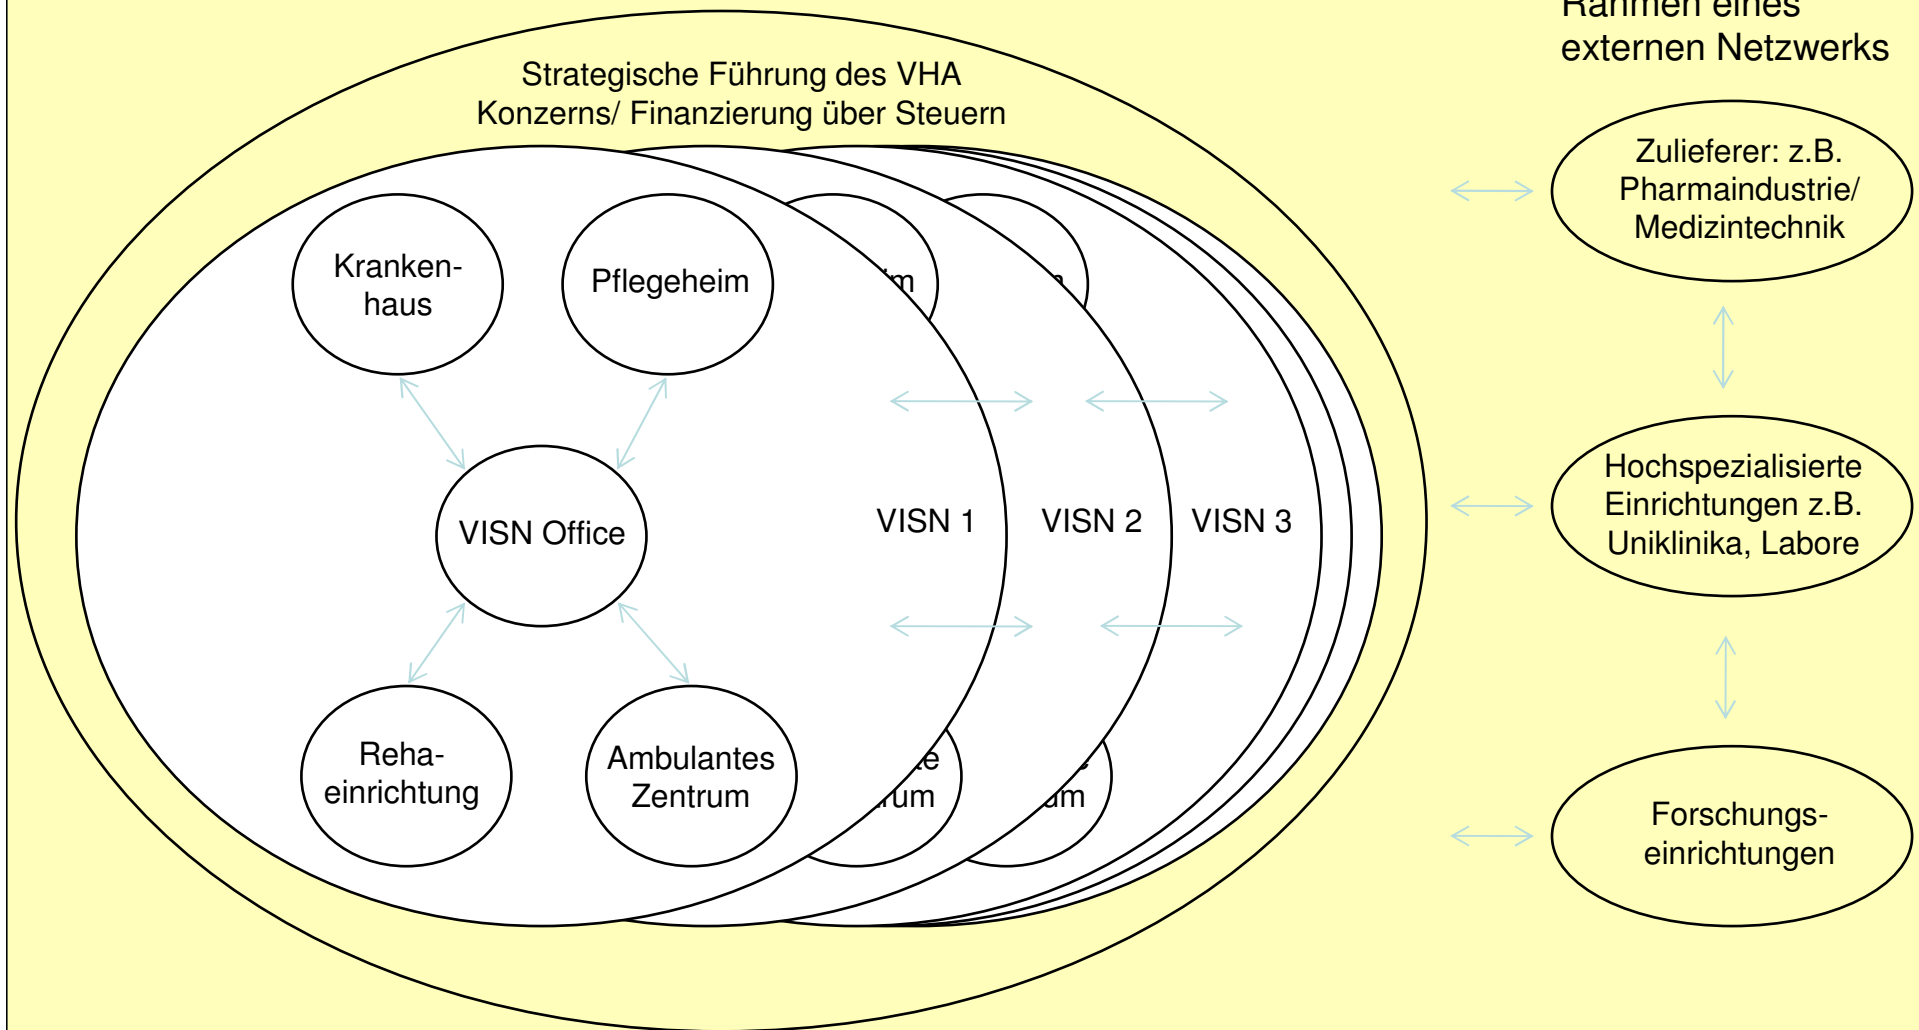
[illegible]
externen Netzwerks

Strategische Führung des VHA Konzerns/ Finanzierung über Steuern

Krankenhaus

Pflegeheim

VISN Office

Rehaeinrichtung

Ambulantes Zentrum

VISN 1

VISN 2

VISN 3

Zulieferer: z.B. Pharmaindustrie/ Medizintechnik

Hochspezialisierte Einrichtungen z.B. Uniklinika, Labore

Forschungseinrichtungen